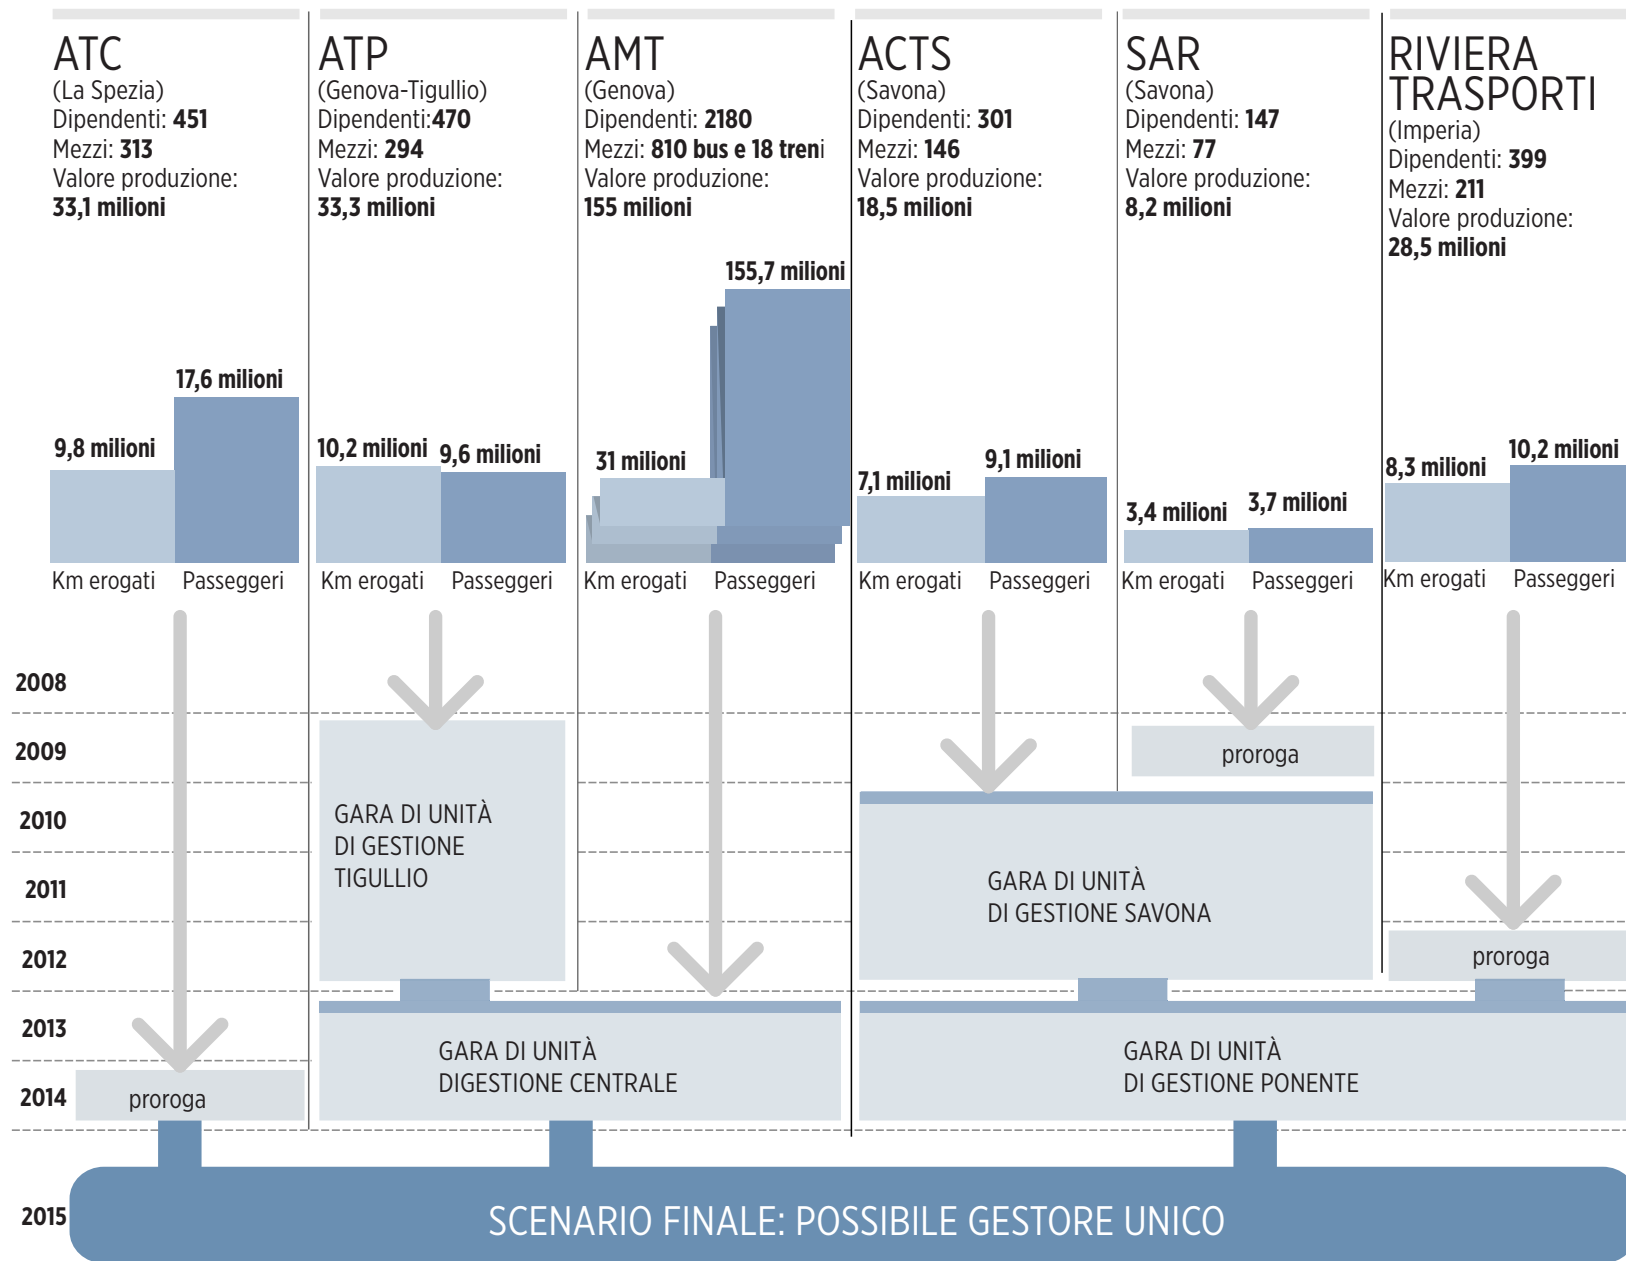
ATC
(La Spezia)
Dipendenti: 451
Mezzi: 313
Valore produzione:
33,1 milioni

ATP
(Genova-Tigullio)
Dipendenti:470
Mezzi: 294
Valore produzione:
33,3 milioni

AMT
(Genova)
Dipendenti: 2180
Mezzi: 810 bus e 18 treni
Valore produzione:
155 milioni

ACTS
(Savona)
Dipendenti: 301
Mezzi: 146
Valore produzione:
18,5 milioni

SAR
(Savona)
Dipendenti: 147
Mezzi: 77
Valore produzione:
8,2 milioni

RIVIERA TRASPORTI
(Imperia)
Dipendenti: 399
Mezzi: 211
Valore produzione:
28,5 milioni

9,8 milioni 17,6 milioni
Km erogati Passeggeri

10,2 milioni 9,6 milioni
Km erogati Passeggeri

31 milioni 155,7 milioni
Km erogati Passeggeri

7,1 milioni 9,1 milioni
Km erogati Passeggeri

3,4 milioni 3,7 milioni
Km erogati Passeggeri

8,3 milioni 10,2 milioni
Km erogati Passeggeri

2008
2009
2010
2011
2012
2013
2014
2015

proroga

GARA DI UNITÀ DI GESTIONE TIGULLIO

GARA DI UNITÀ DI GESTIONE SAVONA

proroga

GARA DI UNITÀ DIGESTIONE CENTRALE

GARA DI UNITÀ DI GESTIONE PONENTE

proroga

SCENARIO FINALE: POSSIBILE GESTORE UNICO